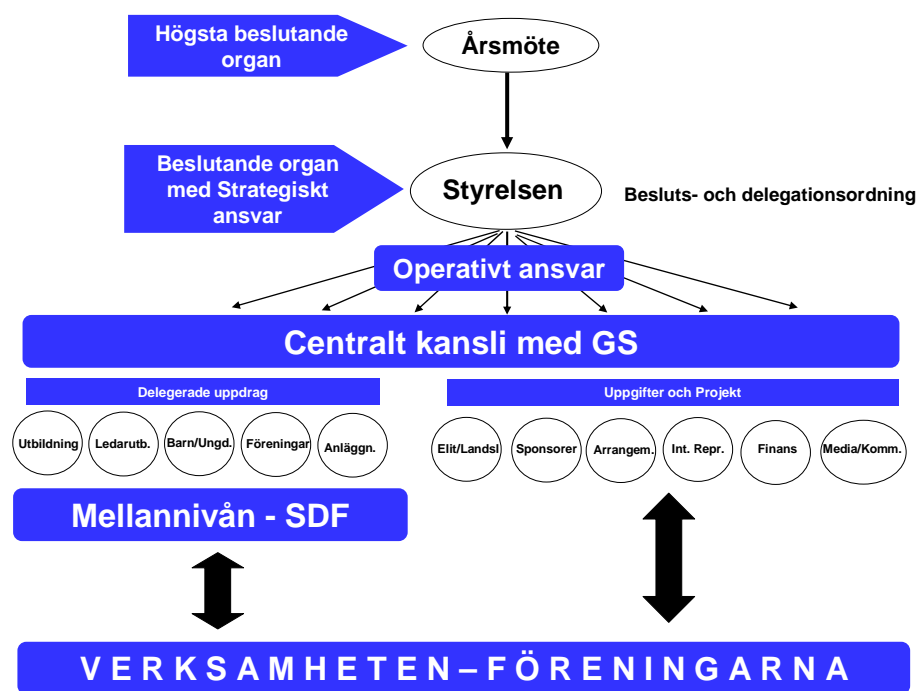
Högsta beslutande organ

Årsmöte

Beslutande organ med Strategiskt ansvar

Styrelsen

Besluts- och delegationsordning

Operativt ansvar

Centralt kansli med GS

Delegerade uppdrag

Utbildning

Ledarutb.

Barn/Ungd.

Föreningar

Anläggn.

Uppgifter och Projekt

Elit/Landsl

Sponsorer

Arrangem.

Int. Repr.

Finans

Media/Komm.

Mellannivån - SDF

V E R K S A M H E T E N – F Ö R E N I N G A R N A